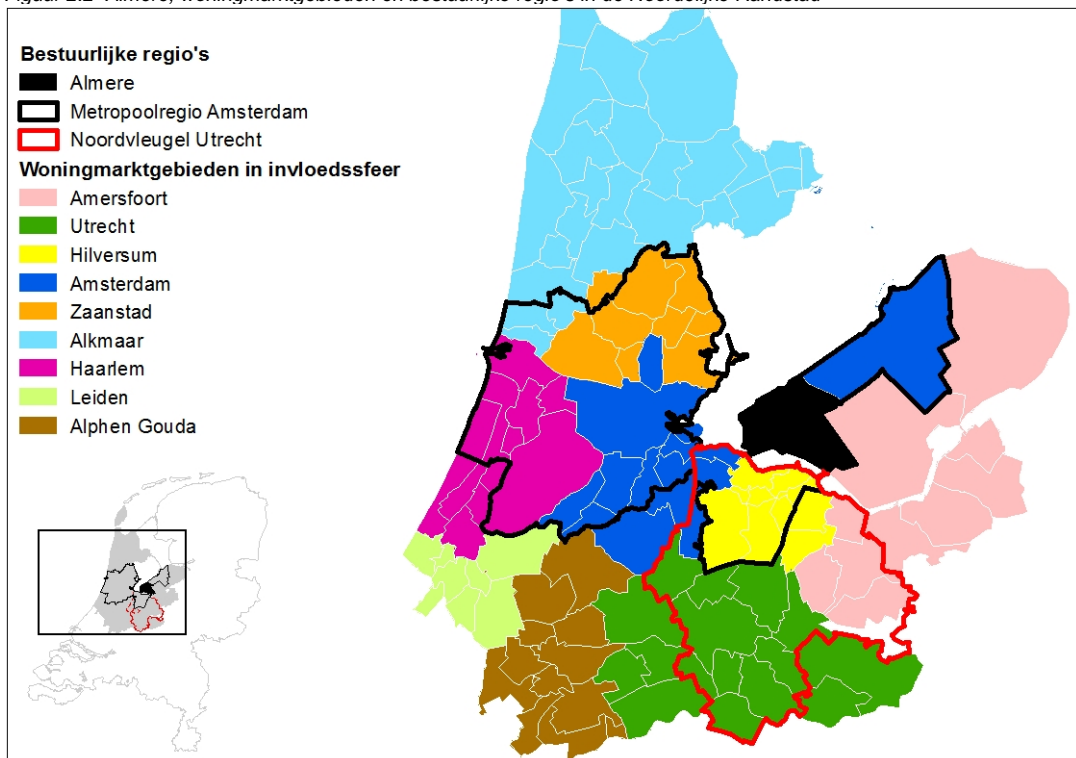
Figuur 2.2 Almere, woningmarktgebieden en bestuurlijke regio's in de Noordelijke Randstad

Bestuurlijke regio's
Almere
Metropoolregio Amsterdam
Noordvleugel Utrecht
Woningmarktgebieden in invloedssfeer
Amersfoort
Utrecht
Hilversum
Amsterdam
Zaanstad
Alkmaar
Haarlem
Leiden
Alphen Gouda